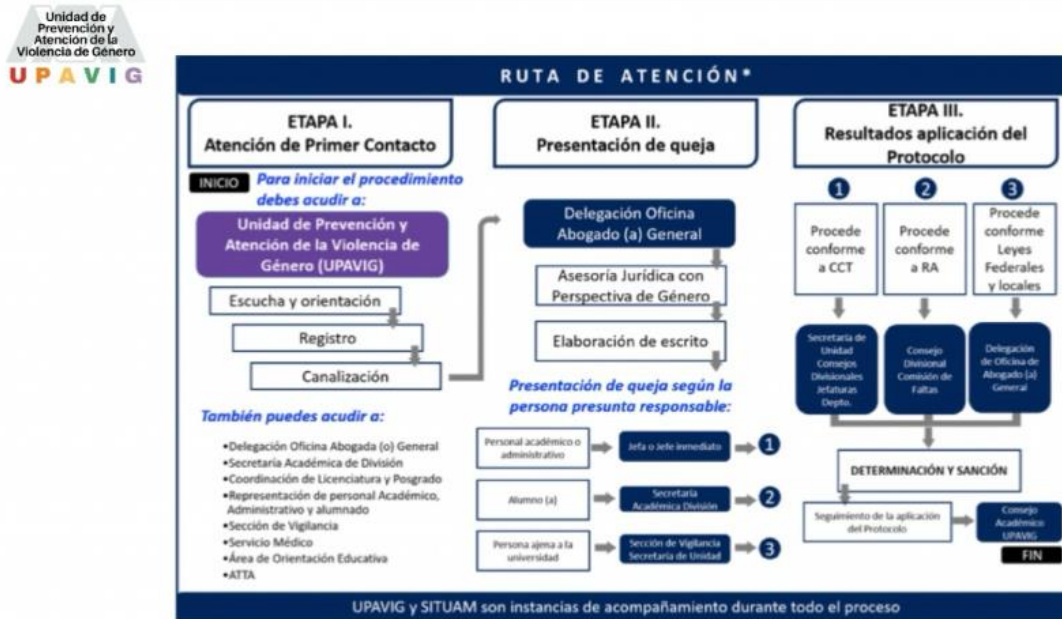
Unidad de Prevención y Atención de la Violencia de Género
UPAVIG

RUTA DE ATENCIÓN*

ETAPA I.
Atención de Primer Contacto

INICIO Para iniciar el procedimiento debes acudir a:

Unidad de Prevención y Atención de la Violencia de Género (UPAVIG)

Escucha y orientación

Registro

Canalización

También puedes acudir a:

•Delegación Oficina Abogada (o) General
•Secretaría Académica de División
•Coordinación de Licenciatura y Posgrado
•Representación de personal Académico, Administrativo y alumnado
•Sección de Vigilancia
•Servicio Médico
•Área de Orientación Educativa
•ATTA

ETAPA II.
Presentación de queja

Delegación Oficina Abogado (a) General

Asesoría Jurídica con Perspectiva de Género

Elaboración de escrito

Presentación de queja según la persona presunta responsable:

| | | |
|---|---|---|
| Personal académico o administrativo | Jefa o Jefe inmediato | 1 |
| Alumno (a) | Secretaria Académica División | 2 |
| Persona ajena a la universidad | Sección de Vigilancia Secretaría de Unidad | 3 |

ETAPA III.
Resultados aplicación del Protocolo

1
Procede conforme a CCT
Secretaría de Unidad Consejos Divisionales Jefaturas Depto.

2
Procede conforme a RA
Consejo Divisional Comisión de Faltas

3
Procede conforme Leyes Federales y locales
Delegación de Oficina de Abogado (a) General

DETERMINACIÓN Y SANCIÓN

Seguimiento de la aplicación del Protocolo

Consejo Académico UPAVIG

FIN

UPAVIG y SITUAM son instancias de acompañamiento durante todo el proceso